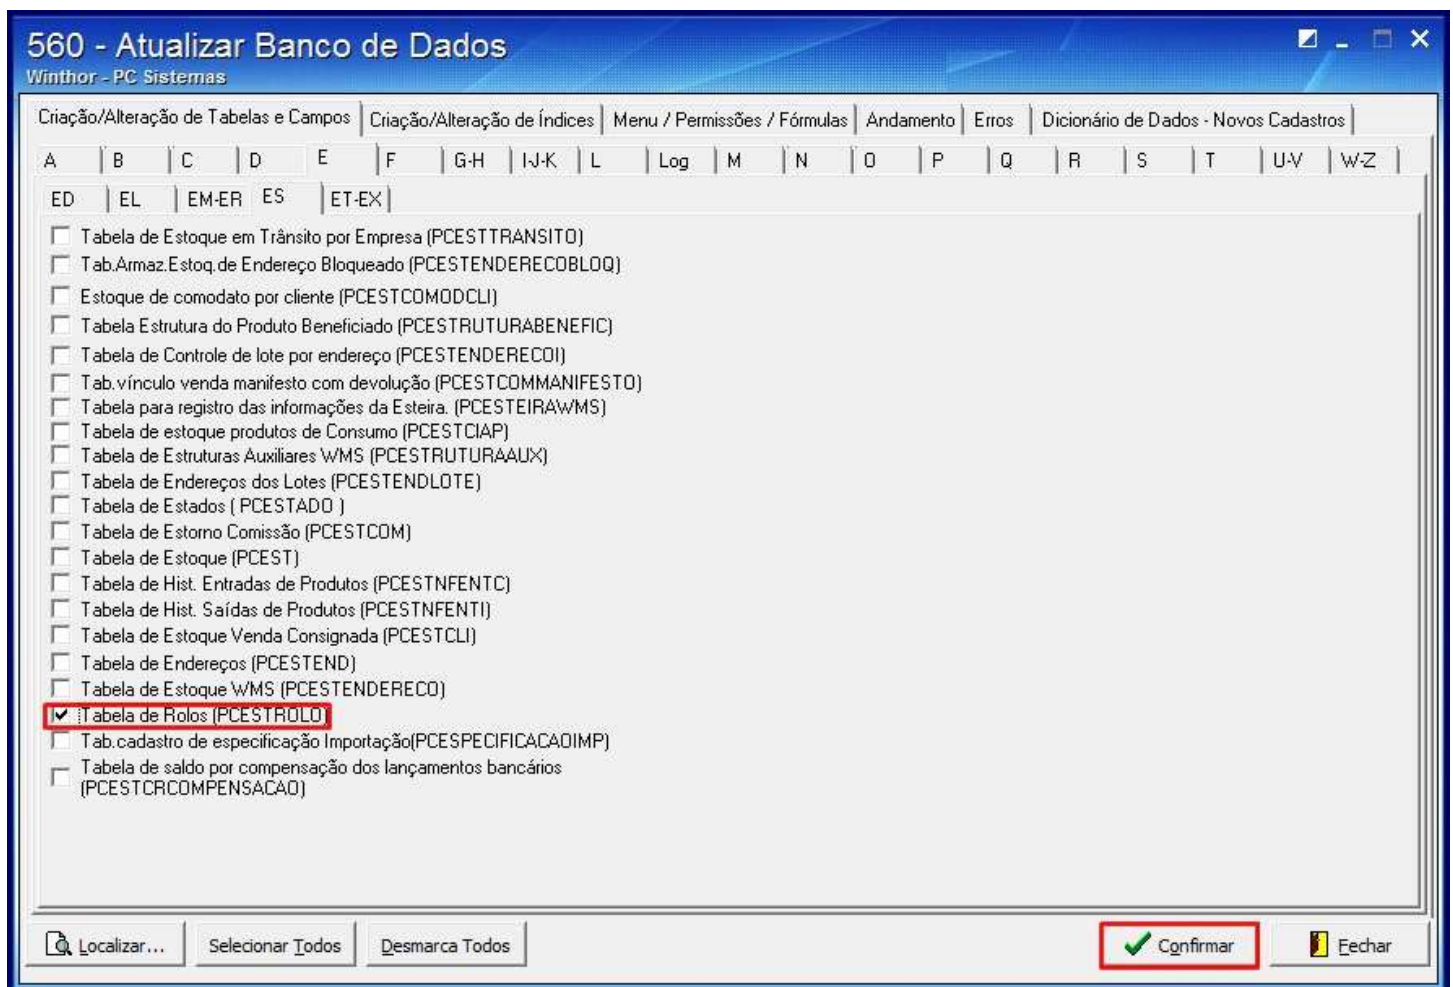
560 - Atualizar Banco de Dados
Winthor - PC Sistemas

Criação/Alteração de Tabelas e Campos | Criação/Alteração de Índices | Menu / Permissões / Fórmulas | Andamento | Erros | Dicionário de Dados - Novos Cadastros

A | B | C | D | E | F | G-H | I-J-K | L | Log | M | N | O | P | Q | R | S | T | U-V | W-Z

ED | EL | EM-ER | ES | ET-EX

Tabela de Estoque em Trânsito por Empresa (PCESTTRANSITO)
Tab.Armaz.Estoq.de Endereço Bloqueado (PCESTENDERECOBLOQ)
Estoque de comodato por cliente (PCESTCOMODCLI)
Tabela Estrutura do Produto Beneficiado (PCESTRUTURABENEFIC)
Tabela de Controle de lote por endereço (PCESTENDERECOI)
Tab.vínculo venda manifesto com devolução (PCESTCOMMANIFESTO)
Tabela para registro das informações da Esteira. (PCESTEIRAWMS)
Tabela de estoque produtos de Consumo (PCESTCIAP)
Tabela de Estruturas Auxiliares WMS (PCESTRUTURAAUX)
Tabela de Endereços dos Lotes (PCESTENDLOTE)
Tabela de Estados ( PCESTADO )
Tabela de Estorno Comissão (PCESTCOM)
Tabela de Estoque (PCEST)
Tabela de Hist. Entradas de Produtos (PCESTNFENTC)
Tabela de Hist. Saídas de Produtos (PCESTNFENTI)
Tabela de Estoque Venda Consignada (PCESTCLI)
Tabela de Endereços (PCESTEND)
Tabela de Estoque WMS (PCESTENDERECO)
Tabela de Rolos (PCESTROLO)
Tab.cadastro de especificação Importação(PCESPECIFICACAOIMP)
Tabela de saldo por compensação dos lançamentos bancários (PCESTCRCOMPENSACAO)

Localizar... | Selecionar Todos | Desmarca Todos | Confirmar | Fechar